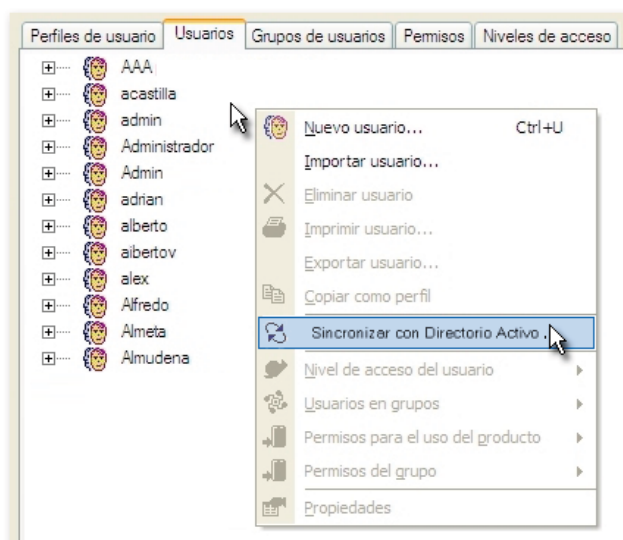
Perfiles de usuario | Usuarios | Grupos de usuarios | Permisos | Niveles de acceso

AAA
acastilla
admin
Administrador
Admin
adrian
alberto
albertov
alex
Alfredo
Almeta
Almudena

Nuevo usuario... Ctrl+U
Importar usuario...
Eliminar usuario
Imprimir usuario...
Exportar usuario...
Copiar como perfil
Sincronizar con Directorio Activo...
Nivel de acceso del usuario
Usuarios en grupos
Permisos para el uso del producto
Permisos del grupo
Propiedades